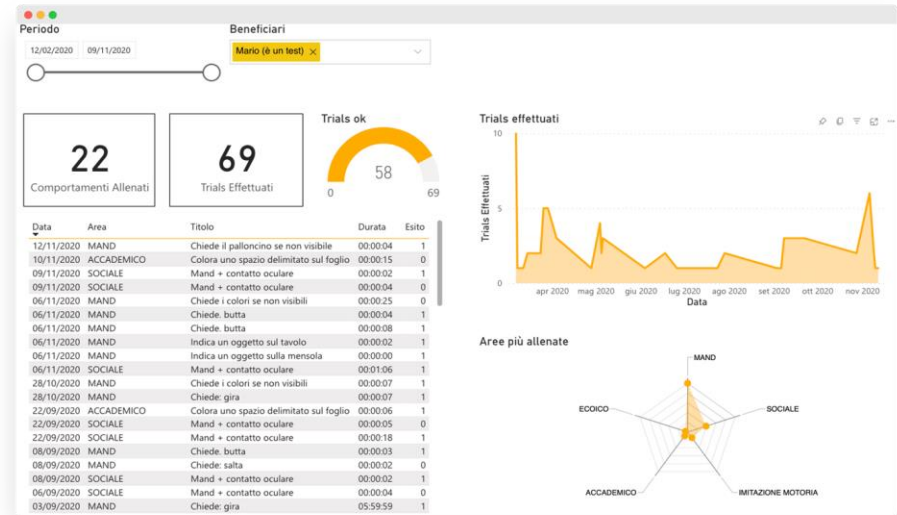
Periodo

12/02/2020 09/11/2020

Beneficiari

Mario (è un test) ×

22
Comportamenti Allenati

69
Trials Effettuati

Trials ok

58

0 69

| Data | Area | Titolo | Durata | Esito |
|---|---|---|---|---|
| 12/11/2020 | MAND | Chiede il palloncino se non visibile | 00:00:04 | 1 |
| 10/11/2020 | ACCADEMICO | Colora uno spazio delimitato sul foglio | 00:00:15 | 0 |
| 09/11/2020 | SOCIALE | Mand + contatto oculare | 00:00:02 | 1 |
| 09/11/2020 | SOCIALE | Mand + contatto oculare | 00:00:04 | 0 |
| 06/11/2020 | MAND | Chiede i colori se non visibili | 00:00:25 | 0 |
| 06/11/2020 | MAND | Chiede. butta | 00:00:04 | 1 |
| 06/11/2020 | MAND | Chiede. butta | 00:00:08 | 1 |
| 06/11/2020 | MAND | Indica un oggetto sul tavolo | 00:00:02 | 1 |
| 06/11/2020 | MAND | Indica un oggetto sulla mensola | 00:00:00 | 1 |
| 06/11/2020 | SOCIALE | Mand + contatto oculare | 00:01:06 | 1 |
| 28/10/2020 | MAND | Chiede i colori se non visibili | 00:00:07 | 1 |
| 28/10/2020 | MAND | Chiede: gira | 00:00:07 | 1 |
| 22/09/2020 | ACCADEMICO | Colora uno spazio delimitato sul foglio | 00:00:06 | 1 |
| 22/09/2020 | SOCIALE | Mand + contatto oculare | 00:00:05 | 0 |
| 22/09/2020 | SOCIALE | Mand + contatto oculare | 00:00:18 | 1 |
| 08/09/2020 | MAND | Chiede. butta | 00:00:03 | 1 |
| 08/09/2020 | MAND | Chiede: salta | 00:00:02 | 0 |
| 08/09/2020 | SOCIALE | Mand + contatto oculare | 00:00:02 | 1 |
| 06/09/2020 | SOCIALE | Mand + contatto oculare | 00:00:04 | 0 |
| 03/09/2020 | MAND | Chiede: gira | 05:59:59 | 1 |

Trials effettuati

10
5
0
Trials Effettuati
apr 2020 mag 2020 giu 2020 lug 2020 ago 2020 set 2020 ott 2020 nov 2020
Data

Aree più allenate

MAND
SOCIALE
IMITAZIONE MOTORIA
ACCADEMICO
ECOICO